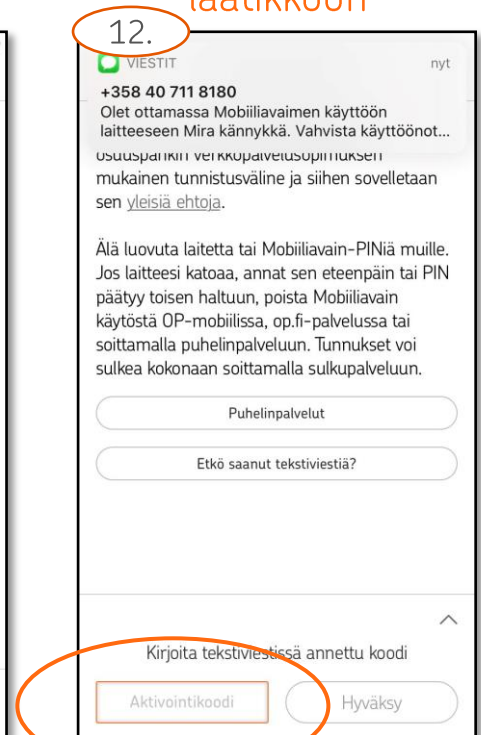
laatikkoon

12.

VIESTIT nyt

+358 40 711 8180
Olet ottamassa Mobiiliavaimen käyttöön laitteeseen Mira kännykkä. Vahvista käyttöönot...

osuuspankin verkkopalvelusopimuksen mukainen tunnistusväline ja siihen sovelletaan sen yleisiä ehtoja.

Älä luovuta laitetta tai Mobiiliavain-PINiä muille. Jos laitteesi katoaa, annat sen eteenpäin tai PIN päätyy toisen haltuun, poista Mobiiliavain käytöstä OP-mobiilissa, op.fi-palvelussa tai soittamalla puhelinpalveluun. Tunnukset voi sulkea kokonaan soittamalla sulkupalveluun.

Puhelinpalvelut

Etkö saanut tekstiviestiä?

Kirjoita tekstiviestissä annettu koodi

Aktivointikoodi

Hyväksy